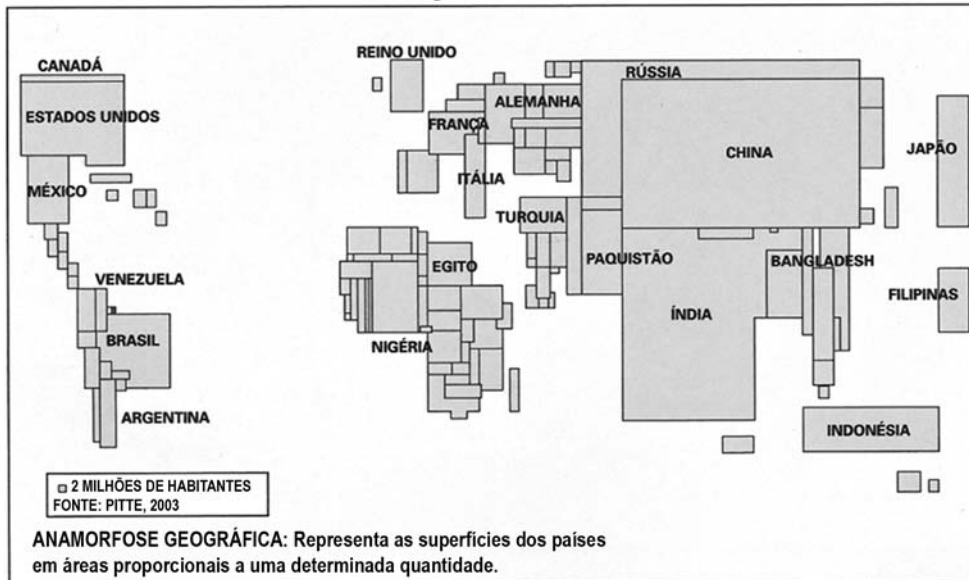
CANADÁ
ESTADOS UNIDOS
MÉXICO
VENEZUELA
BRASIL
ARGENTINA
REINO UNIDO
FRANÇA
ALEMANHA
ITÁLIA
TURQUIA
EGITO
NIGÉRIA
RÚSSIA
CHINA
JAPÃO
PAQUISTÃO
BANGLADESH
ÍNDIA
FILIPINAS
INDONÉSIA

2 MILHÕES DE HABITANTES
FONTE: PITTE, 2003

ANAMORFOSE GEOGRÁFICA: Representa as superfícies dos países em áreas proporcionais a uma determinada quantidade.